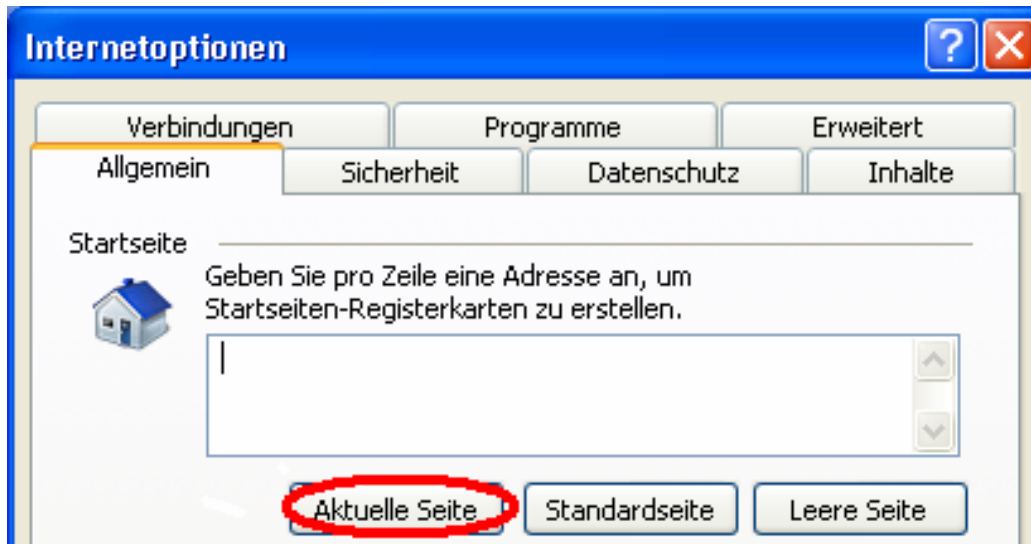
Internetoptionen

?

Verbindungen

Programme

Erweitert

Allgemein

Sicherheit

Datenschutz

Inhalte

Startseite

Geben Sie pro Zeile eine Adresse an, um Startseiten-Registerkarten zu erstellen.

Aktuelle Seite

Standardseite

Leere Seite